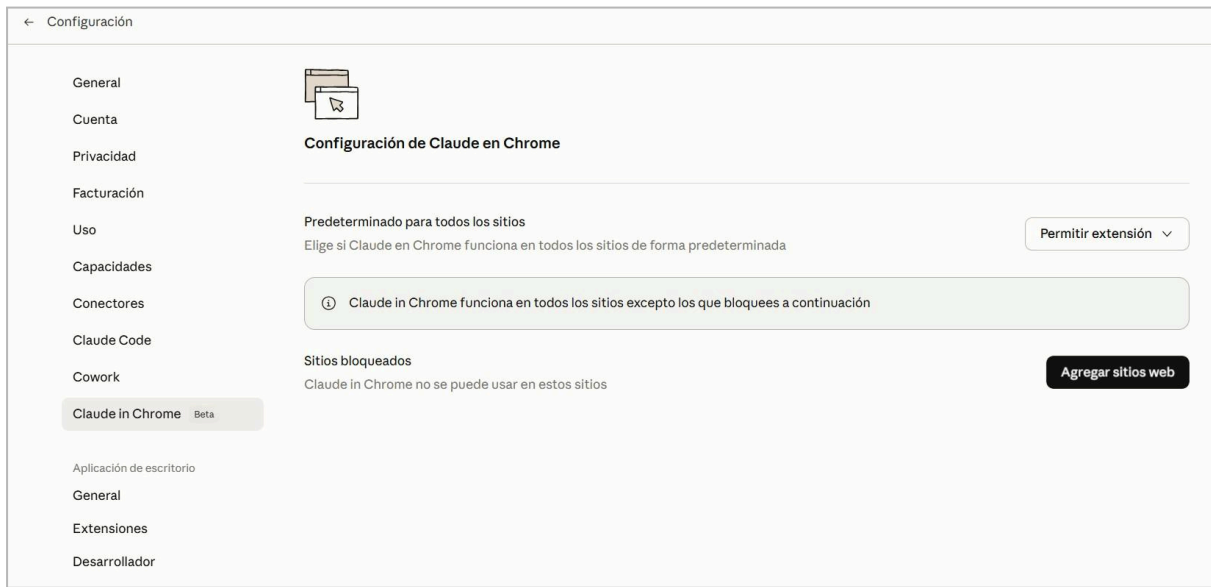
← Configuración

General
Cuenta
Privacidad
Facturación
Uso
Capacidades
Conectores
Claude Code
Cowork
Claude in Chrome Beta

Aplicación de escritorio
General
Extensiones
Desarrollador

Configuración de Claude en Chrome

Predeterminado para todos los sitios
Elige si Claude en Chrome funciona en todos los sitios de forma predeterminada

Permitir extensión

ⓘ Claude in Chrome funciona en todos los sitios excepto los que bloquees a continuación

Sitios bloqueados
Claude in Chrome no se puede usar en estos sitios

Agregar sitios web